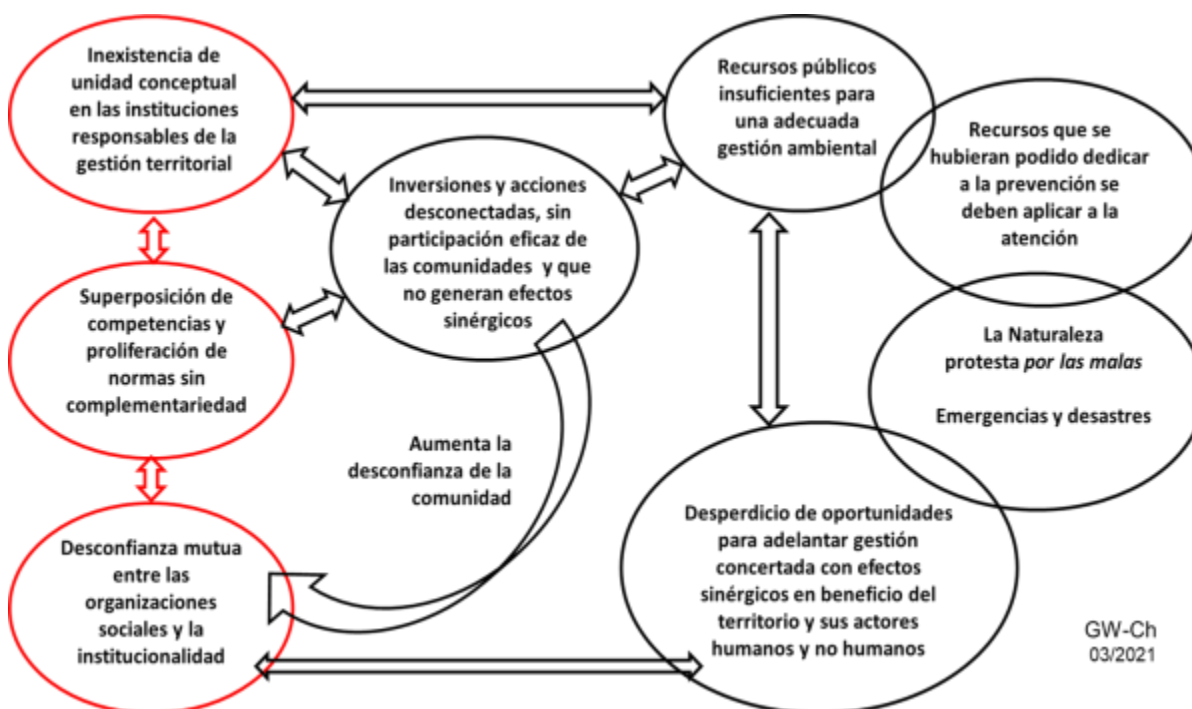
Inexistencia de unidad conceptual en las instituciones responsables de la gestión territorial

Superposición de competencias y proliferación de normas sin complementariedad

Desconfianza mutua entre las organizaciones sociales y la institucionalidad

Inversiones y acciones desconectadas, sin participación eficaz de las comunidades y que no generan efectos sinérgicos

Aumenta la desconfianza de la comunidad

Recursos públicos insuficientes para una adecuada gestión ambiental

Recursos que se hubieran podido dedicar a la prevención se deben aplicar a la atención

La Naturaleza protesta *por las malas*

Emergencias y desastres

Desperdicio de oportunidades para adelantar gestión concertada con efectos sinérgicos en beneficio del territorio y sus actores humanos y no humanos

GW-Ch
03/2021